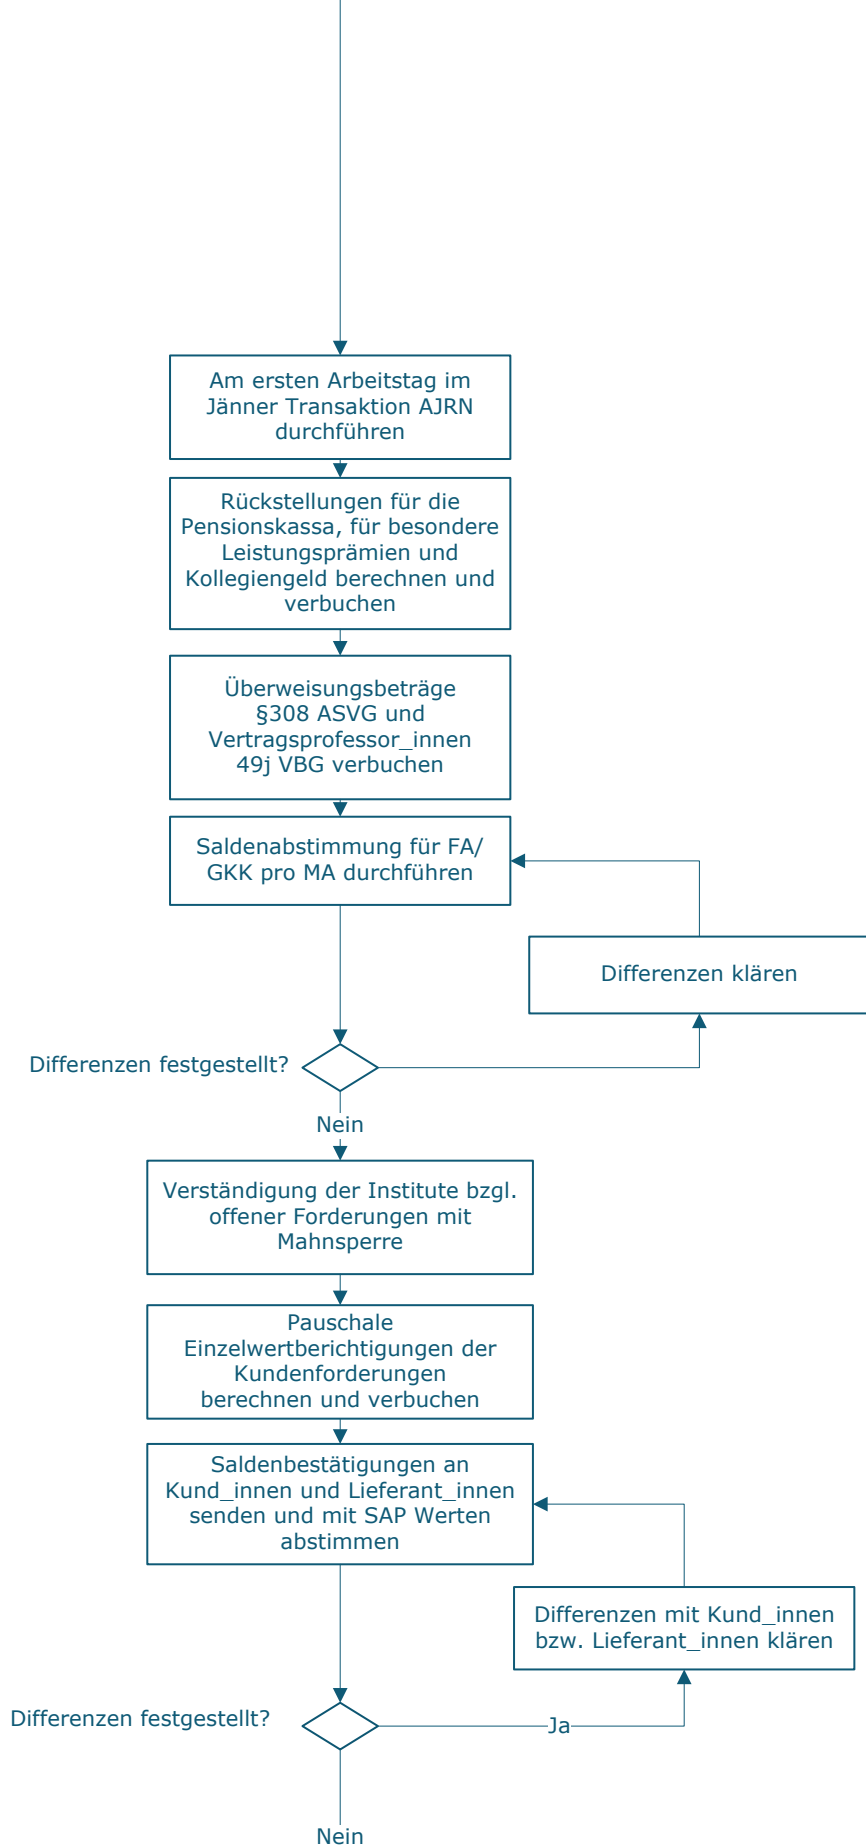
Am ersten Arbeitstag im Jänner Transaktion AJRN durchführen

Rückstellungen für die Pensionskassa, für besondere Leistungsprämien und Kollegiengeld berechnen und verbuchen

Überweisungsbeträge §308 ASVG und Vertragsprofessor_innen 49j VBG verbuchen

Saldenabstimmung für FA/ GKK pro MA durchführen

Differenzen klären

Differenzen festgestellt?

Nein

Verständigung der Institute bzgl. offener Forderungen mit Mahnsperre

Pauschale Einzelwertberichtigungen der Kundenforderungen berechnen und verbuchen

Saldenbestätigungen an Kund_innen und Lieferant_innen senden und mit SAP Werten abstimmen

Differenzen mit Kund_innen bzw. Lieferant_innen klären

Differenzen festgestellt?

Ja

Nein